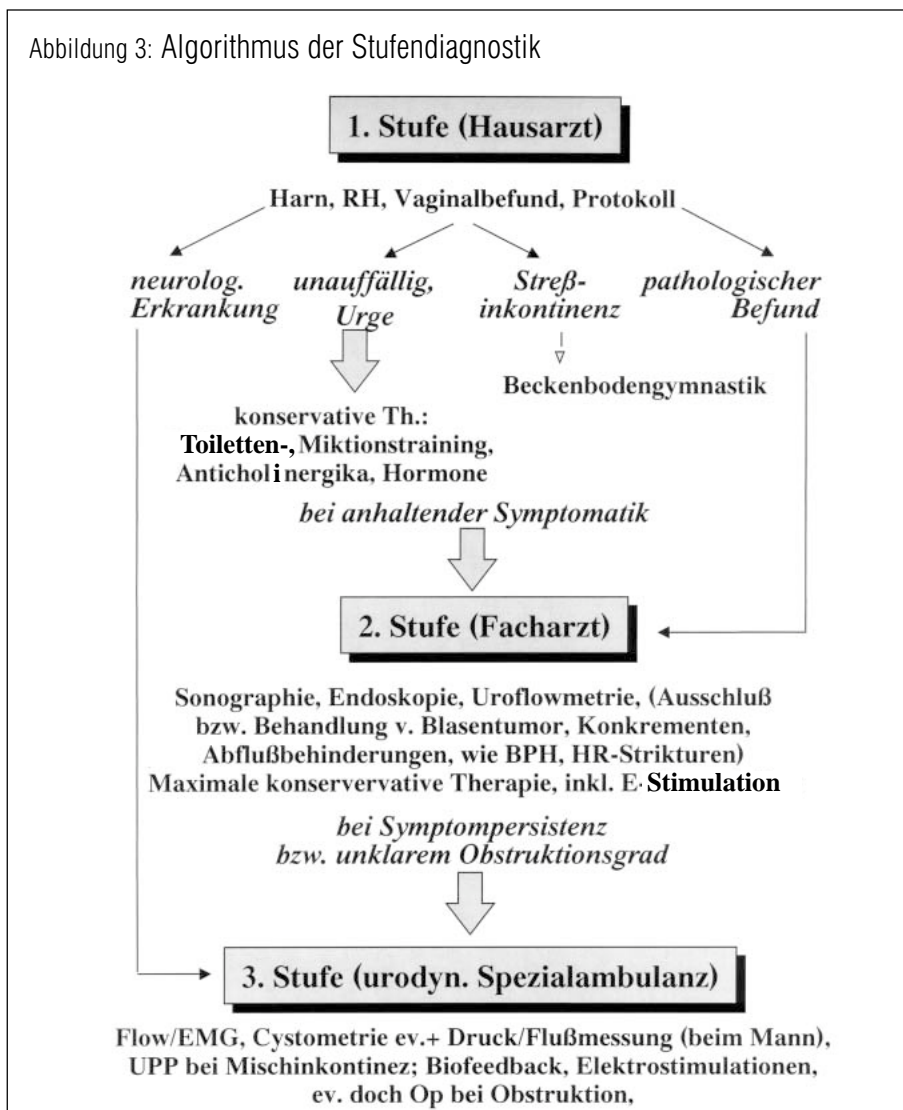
Abbildung 3: Algorithmus der Stufendiagnostik

1. Stufe (Hausarzt)

Harn, RH, Vaginalbefund, Protokoll

neurolog. Erkrankung

unauffällig, Urge

Streß-inkontinenz

pathologischer Befund

Beckenbodengymnastik

konservative Th.: Toiletten-, Miktionstraining, Anticholinergika, Hormone

bei anhaltender Symptomatik

2. Stufe (Facharzt)

Sonographie, Endoskopie, Uroflowmetrie, (Ausschluß bzw. Behandlung v. Blasentumor, Konkrementen, Abflußbehinderungen, wie BPH, HR-Strikturen) Maximale konservervative Therapie, inkl. E·Stimulation

bei Symptompersistenz bzw. unklarem Obstruktionsgrad

3. Stufe (urodyn. Spezialambulanz)

Flow/EMG, Cystometrie ev.+ Druck/Flußmessung (beim Mann), UPP bei Mischinkontinez; Biofeedback, Elektrostimulationen, ev. doch Op bei Obstruktion,